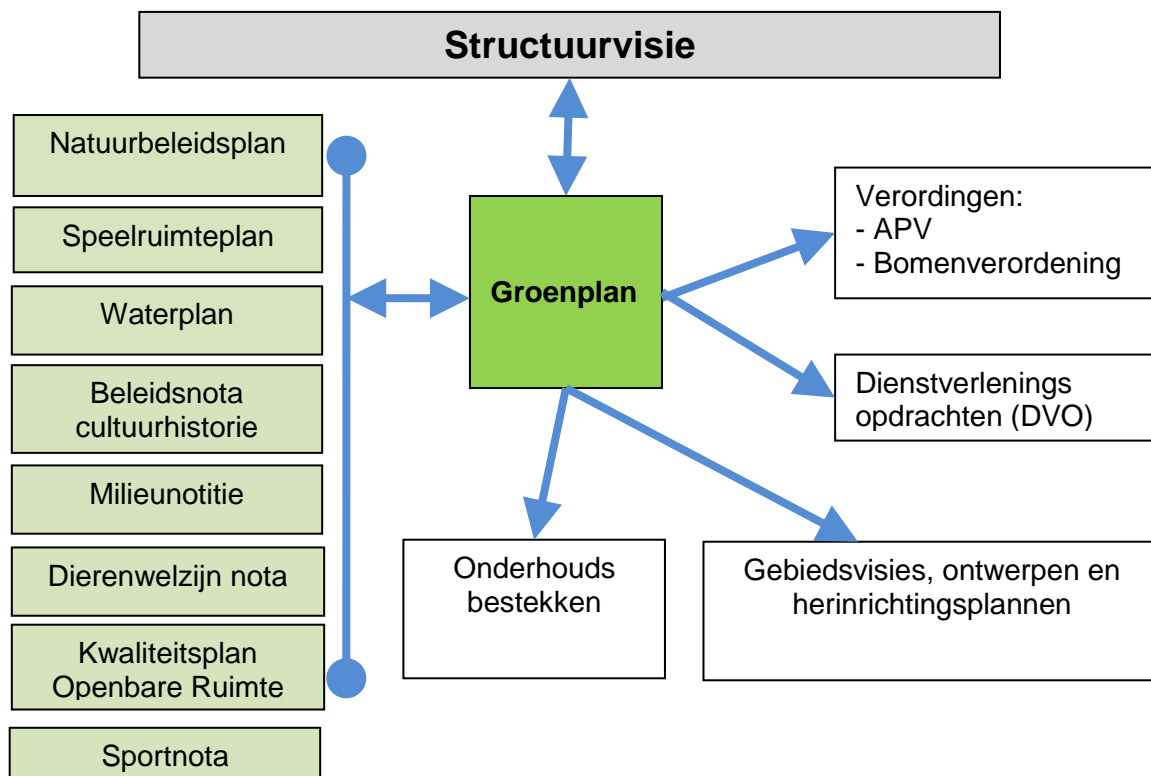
Structuurvisie

Natuurbeleidsplan

Speelruimteplan

Waterplan

Beleidsnota cultuurhistorie

Milieunotitie

Dierenwelzijn nota

Kwaliteitsplan Openbare Ruimte

Sportnota

Groenplan

Verordingen:
- APV
- Bomenverordening

Dienstverlenings opdrachten (DVO)

Onderhouds bestekken

Gebiedsvisies, ontwerpen en herinrichtingsplannen